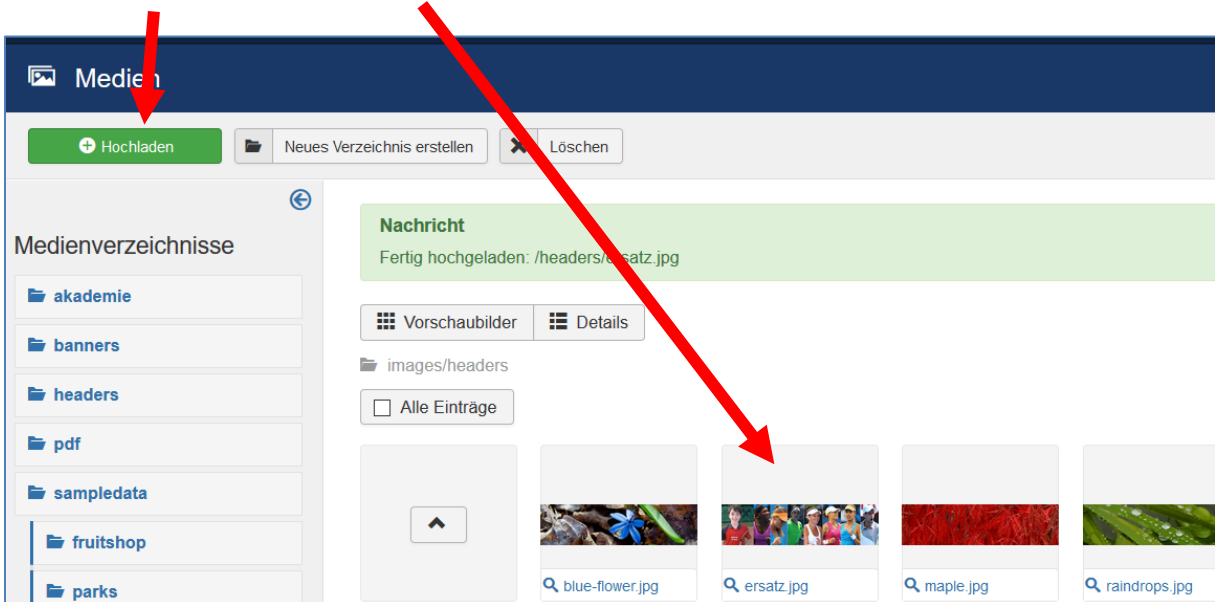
Medien

Hochladen

Neues Verzeichnis erstellen

Löschen

Medienverzeichnisse

akademie

banners

headers

pdf

sampledata

fruitshop

parks

Nachricht

Fertig hochgeladen: /headers/ersatz.jpg

Vorschaubilder

Details

images/headers

Alle Einträge

blue-flower.jpg

ersatz.jpg

maple.jpg

raindrops.jpg